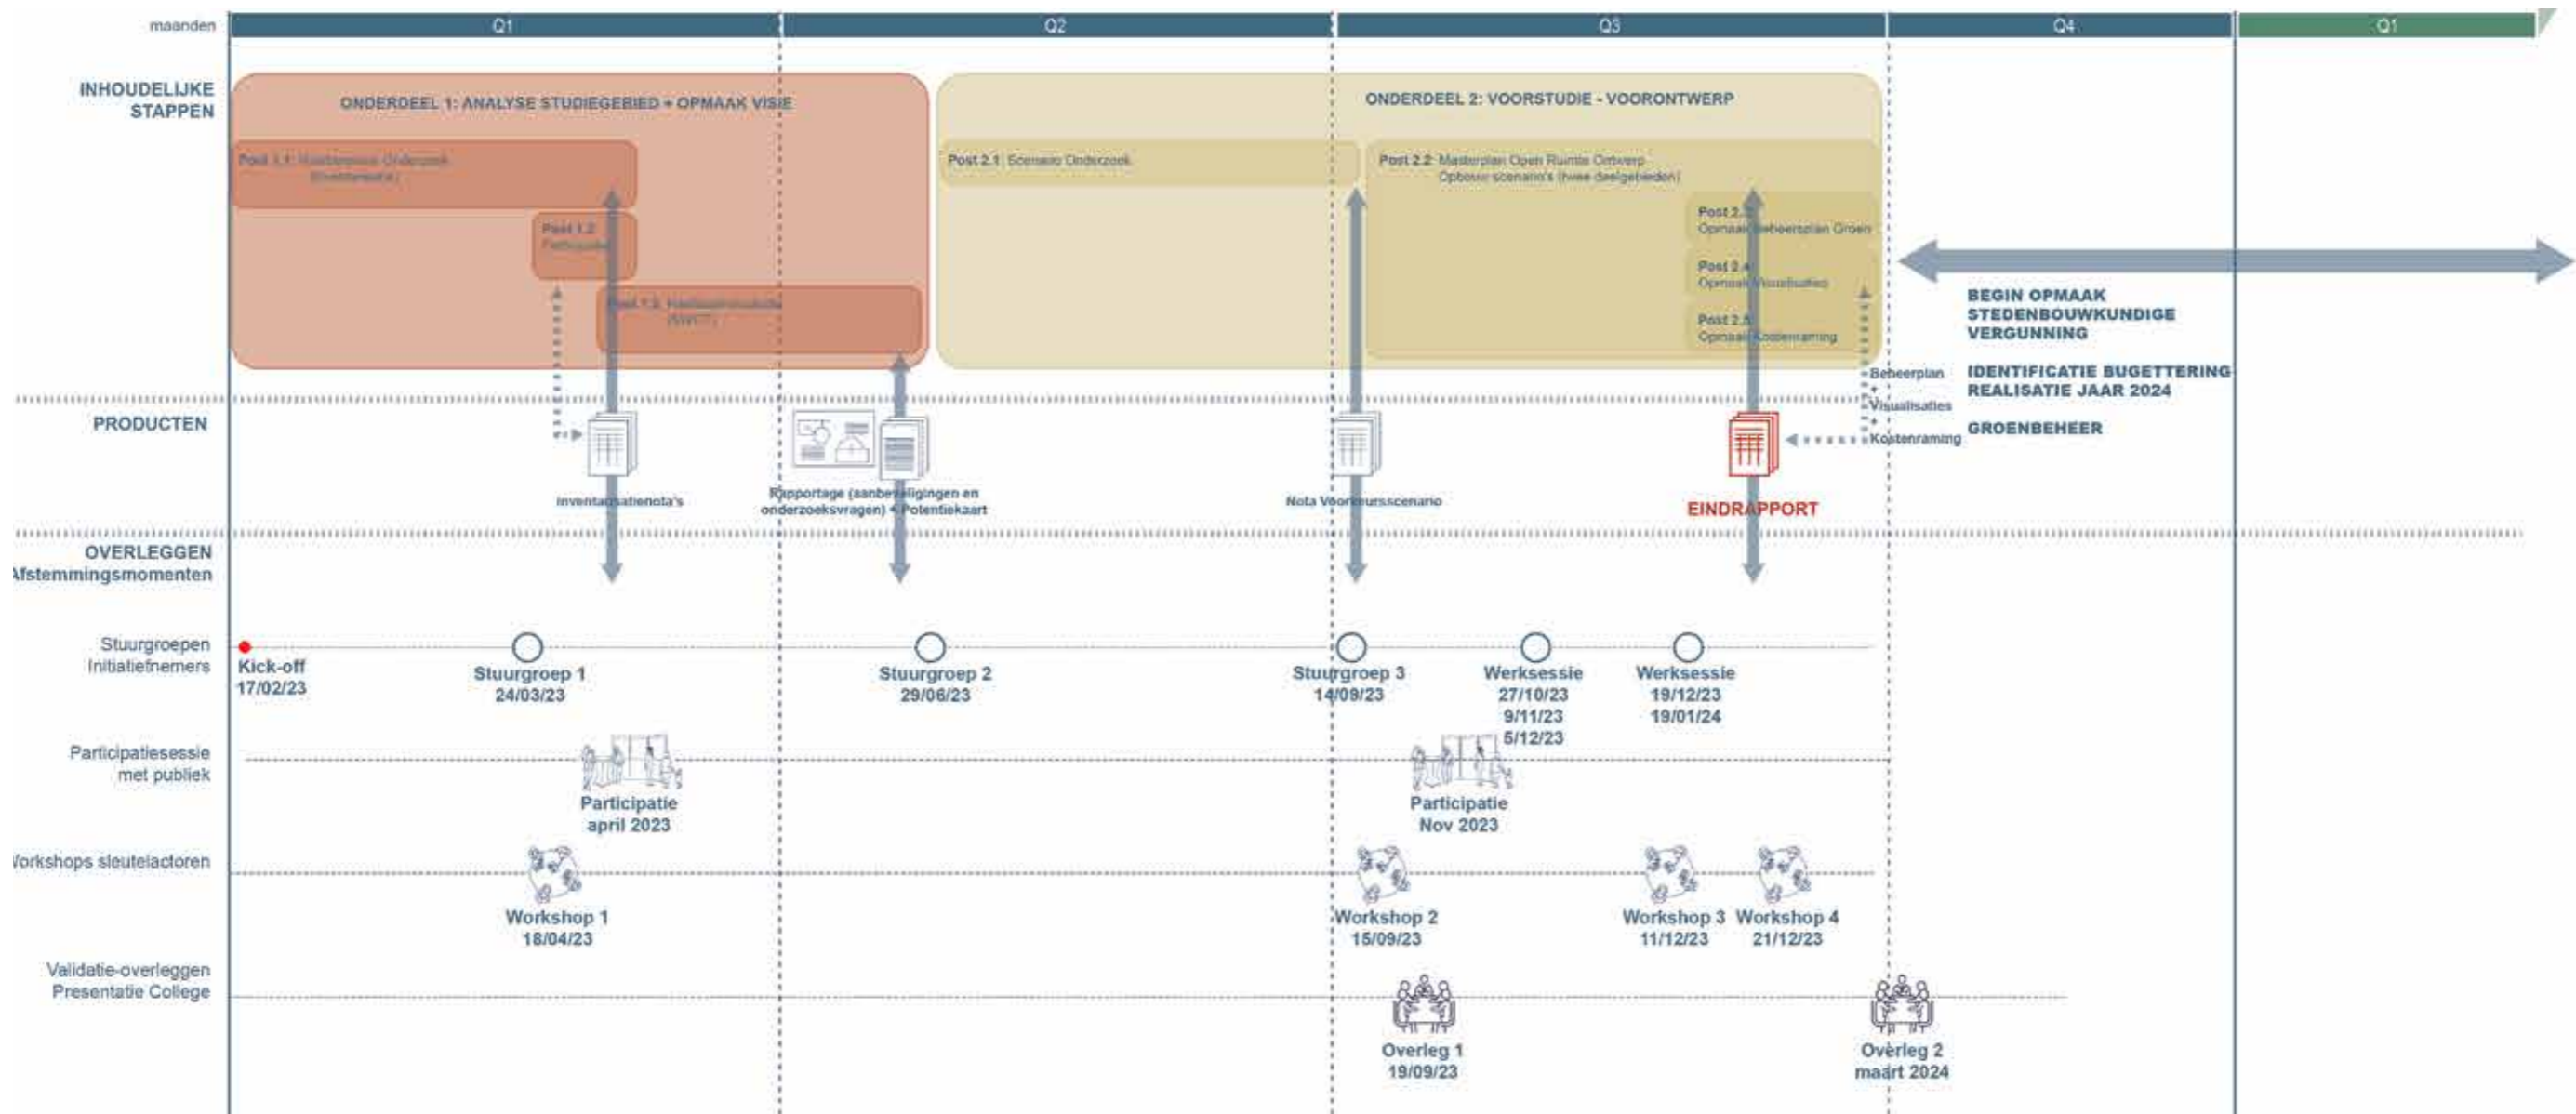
maanden | Q1 | Q2 | Q3 | Q4 | Q1

INHOUDELIJKE STAPPEN

ONDERDEEL 1: ANALYSE STUDIEGEBIED + OPMAAK VISIE

Post 1.1: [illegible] Onderzoek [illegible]

Post 1.2 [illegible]

Post 1.3: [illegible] ([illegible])

ONDERDEEL 2: VOORSTUDIE - VOORONTWERP

Post 2.1: Scenario Onderzoek

Post 2.2: Masterplan Open Ruimte Ontwerp Opbouw scenario's (twee deelgebieden)

Post 2.3 Opmaak Beheerplan Groen

Post 2.4 Opmaak Visualisaties

Post 2.5 Opmaak Kostenraming

BEGIN OPMAAK STEDENBOUWKUNDIGE VERGUNNING

IDENTIFICATIE BUGETTERING REALISATIE JAAR 2024

GROENBEHEER

PRODUCTEN

Inventarisatienota's

Rapportage (aanbevelingen en onderzoeksvragen) + Potentiekaart

Nota Voorkeursscenario

EINDRAPPORT

Beheerplan
Visualisaties
Kostenraming

OVERLEGGEN
Afstemmingsmomenten

Stuurgroepen
Initiatiefnemers

Kick-off 17/02/23

Stuurgroep 1 24/03/23

Stuurgroep 2 29/06/23

Stuurgroep 3 14/09/23

Werksessie 27/10/23 9/11/23 5/12/23

Werksessie 19/12/23 19/01/24

Participatiesessie met publiek

Participatie april 2023

Participatie Nov 2023

Workshops sleutelactoren

Workshop 1 18/04/23

Workshop 2 15/09/23

Workshop 3 11/12/23

Workshop 4 21/12/23

Validatie-overleggen
Presentatie College

Overleg 1 19/09/23

Overleg 2 maart 2024